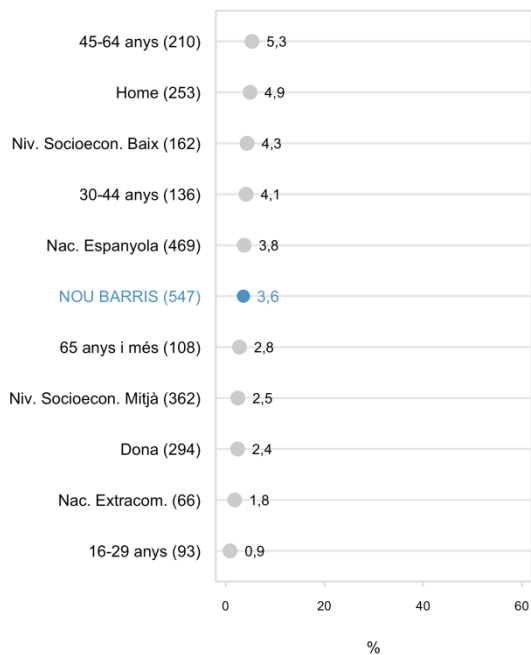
45-64 anys (210) 5,3
Home (253) 4,9
Niv. Socioeconòm. Baix (162) 4,3
30-44 anys (136) 4,1
Nac. Espanyola (469) 3,8
NOU BARRIS (547) 3,6
65 anys i més (108) 2,8
Niv. Socioecon. Mitjà (362) 2,5
Dona (294) 2,4
Nac. Extracom. (66) 1,8
16-29 anys (93) 0,9

0
20
40
60

%